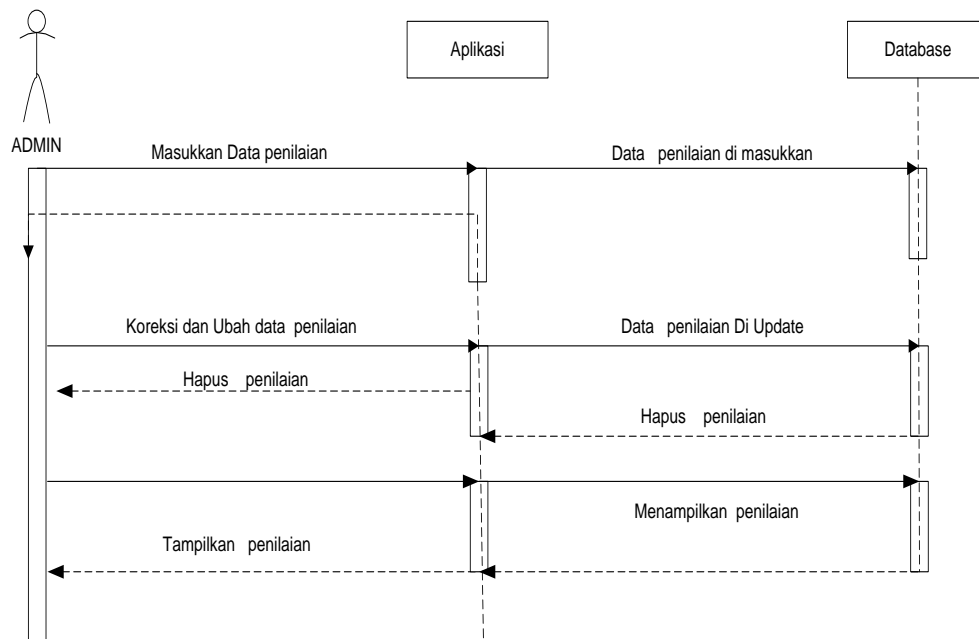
Aplikasi

Database

ADMIN

Masukkan Data penilaian

Data penilaian di masukkan

Koreksi dan Ubah data penilaian

Data penilaian Di Update

Hapus penilaian

Hapus penilaian

Menampilkan penilaian

Tampilkan penilaian